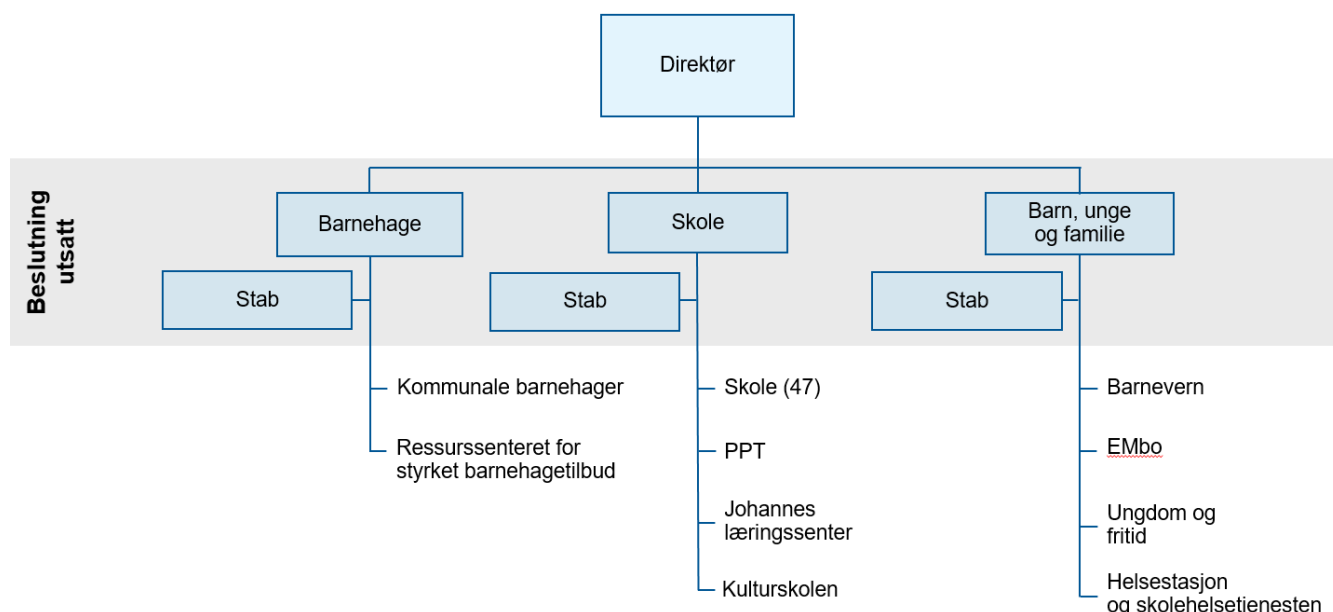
Direktør

Beslutning utsatt

Barnehage

Skole

Barn, unge og familie

Stab

Stab

Stab

Kommunale barnehager

Ressurssenteret for styrket barnehagetilbud

Skole (47)

PPT

Johannes læringssenter

Kulturskolen

Barnevern

EMbo

Ungdom og fritid

Helsestasjon og skolehelsetjenesten